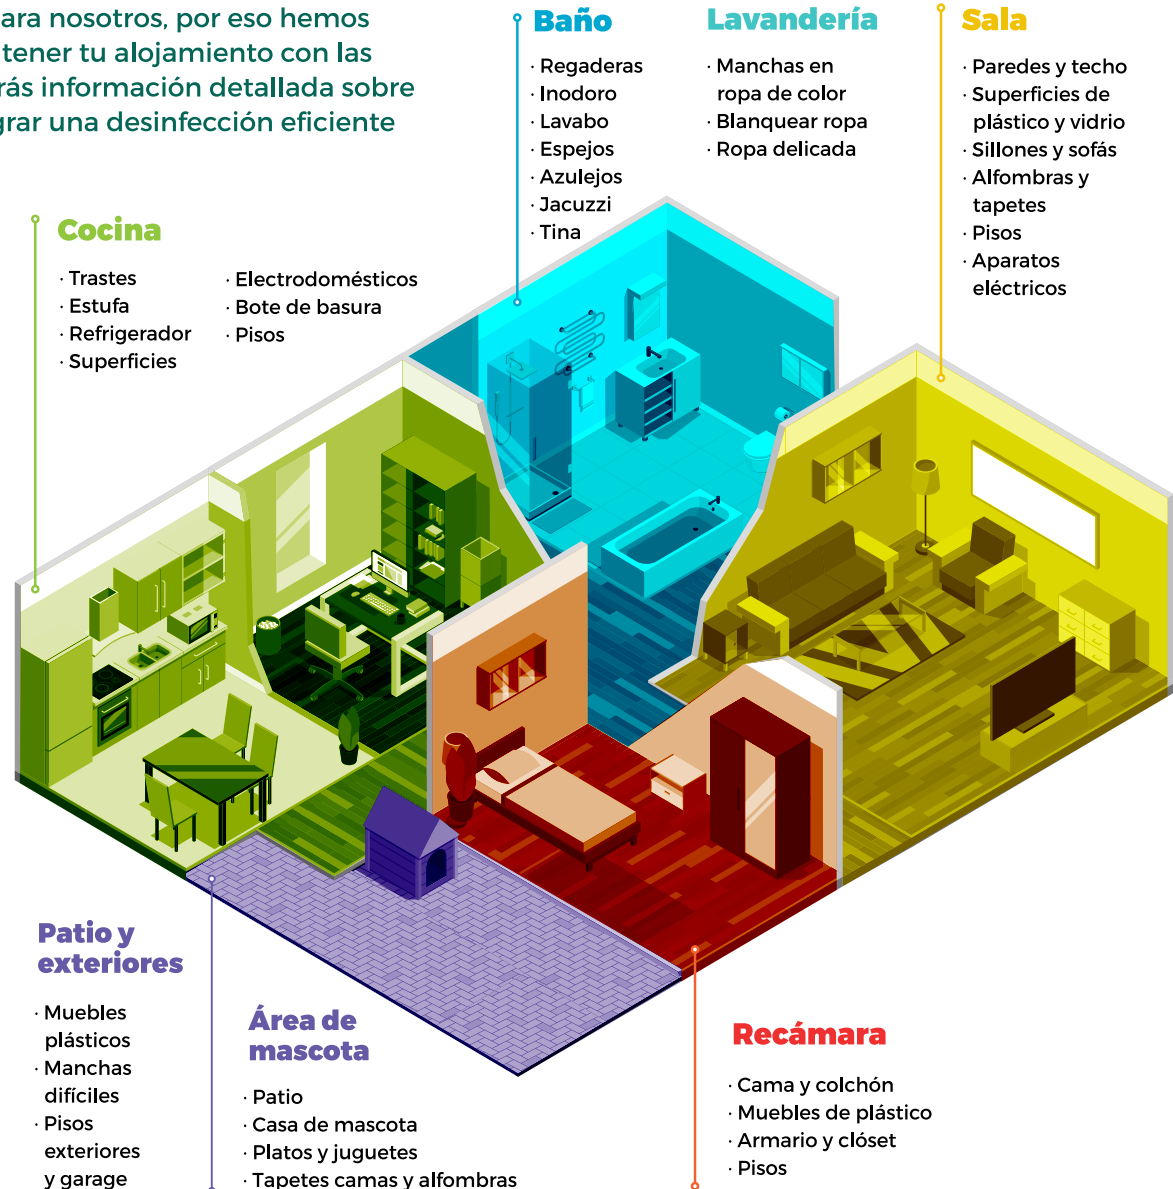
ara nosotros, por eso hemos tener tu alojamiento con las rás información detallada sobre grar una desinfección eficiente

Baño

· Regaderas
· Inodoro
· Lavabo
· Espejos
· Azulejos
· Jacuzzi
· Tina

Lavandería

· Manchas en ropa de color
· Blanquear ropa
· Ropa delicada

Sala

· Paredes y techo
· Superficies de plástico y vidrio
· Sillones y sofás
· Alfombras y tapetes
· Pisos
· Aparatos eléctricos

Cocina

· Trastes
· Estufa
· Refrigerador
· Superficies
· Electrodomésticos
· Bote de basura
· Pisos

Patio y exteriores

· Muebles plásticos
· Manchas difíciles
· Pisos exteriores y garage

Área de mascota

· Patio
· Casa de mascota
· Platos y juguetes
· Tapetes camas y alfombras

Recámara

· Cama y colchón
· Muebles de plástico
· Armario y clóset
· Pisos